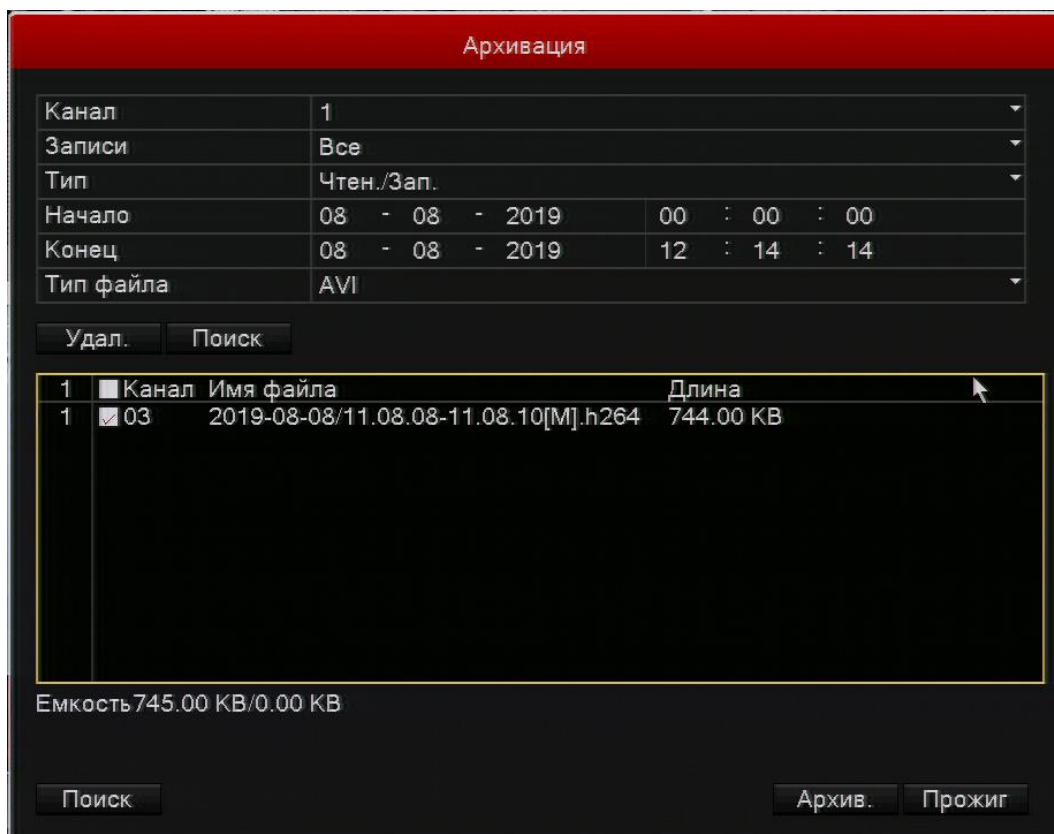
Архивация

| Канал | 1 |
|---|---|
| Записи | Все |
| Тип | Чтен./Зап. |
| Начало | 08 - 08 - 2019 00 : 00 : 00 |
| Конец | 08 - 08 - 2019 12 : 14 : 14 |
| Тип файла | AVI |

Удал. Поиск

| 1 | Канал | Имя файла | Длина |
|---|---|---|---|
| 1 | 03 | 2019-08-08/11.08.08-11.08.10[M].h264 | 744.00 KB |

Емкость745.00 KB/0.00 KB

Поиск

Архив. Прожиг